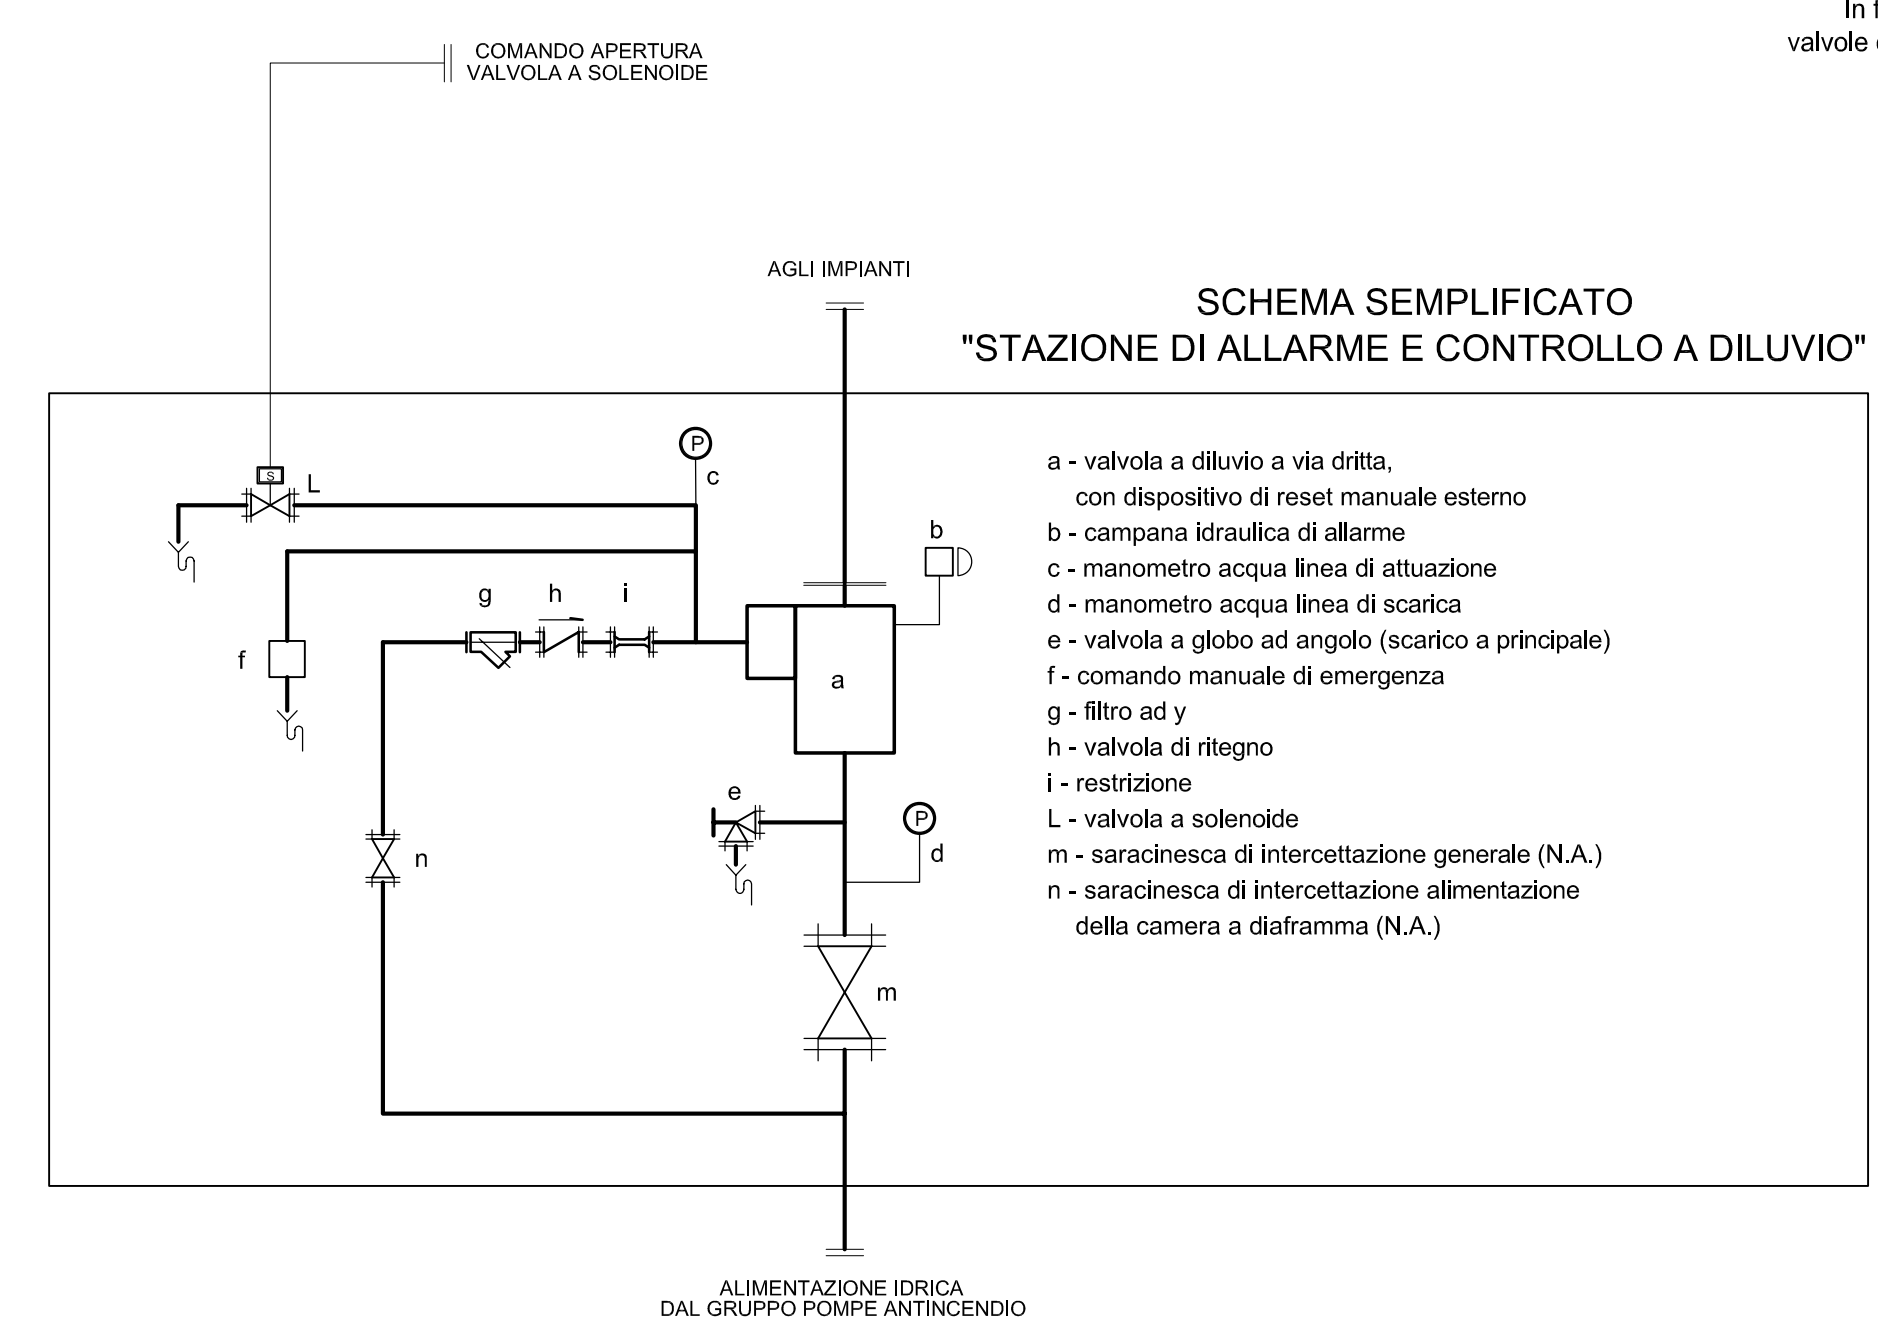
In f
valvole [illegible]

COMANDO APERTURA
VALVOLA A SOLENOIDE

AGLI IMPIANTI

SCHEMA SEMPLIFICATO
"STAZIONE DI ALLARME E CONTROLLO A DILUVIO"

S
L
P
c
b
g
h
i
f
a
e
P
d
n
m

a - valvola a diluvio a via dritta, con dispositivo di reset manuale esterno
b - campana idraulica di allarme
c - manometro acqua linea di attuazione
d - manometro acqua linea di scarica
e - valvola a globo ad angolo (scarico a principale)
f - comando manuale di emergenza
g - filtro ad y
h - valvola di ritegno
i - restrizione
L - valvola a solenoide
m - saracinesca di intercettazione generale (N.A.)
n - saracinesca di intercettazione alimentazione della camera a diaframma (N.A.)

ALIMENTAZIONE IDRICA
DAL GRUPPO POMPE ANTINCENDIO